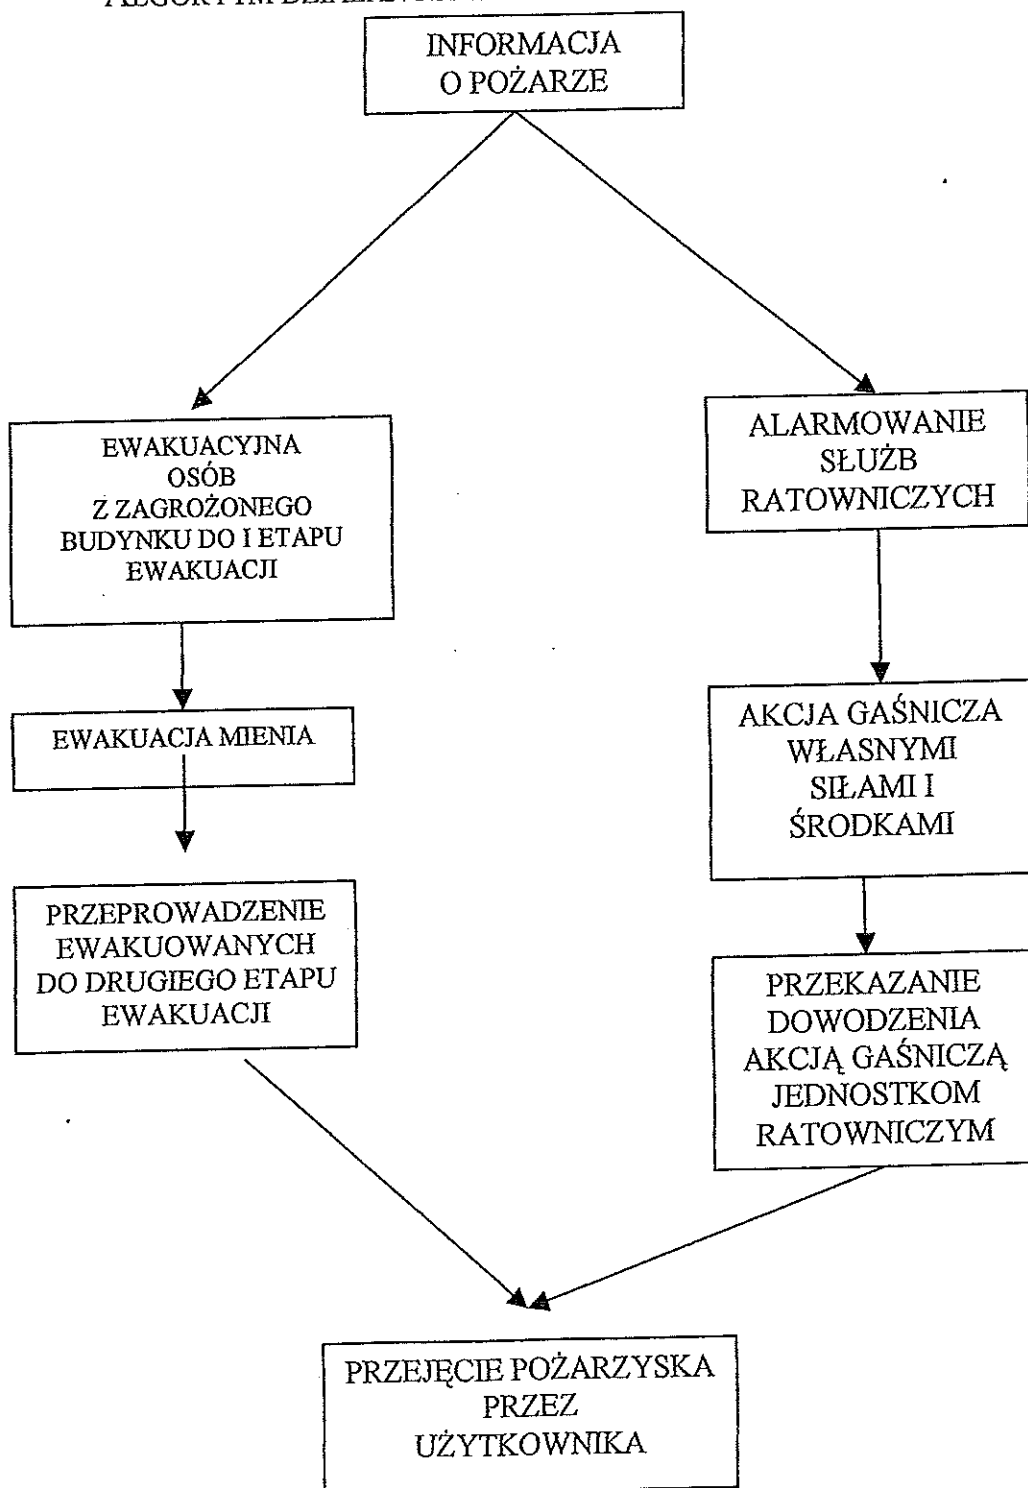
ALGORYTM DZIAŁANIA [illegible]

INFORMACJA O POŻARZE

EWAKUACYJNA OSÓB Z ZAGROŻONEGO BUDYNKU DO I ETAPU EWAKUACJI

ALARMOWANIE SŁUŻB RATOWNICZYCH

EWAKUACJA MIENIA

AKCJA GAŚNICZA WŁASNYMI SIŁAMI I ŚRODKAMI

PRZEPROWADZENIE EWAKUOWANYCH DO DRUGIEGO ETAPU EWAKUACJI

PRZEKAZANIE DOWODZENIA AKCJĄ GAŚNICZĄ JEDNOSTKOM RATOWNICZYM

PRZEJĘCIE POŻARZYSKA PRZEZ UŻYTKOWNIKA